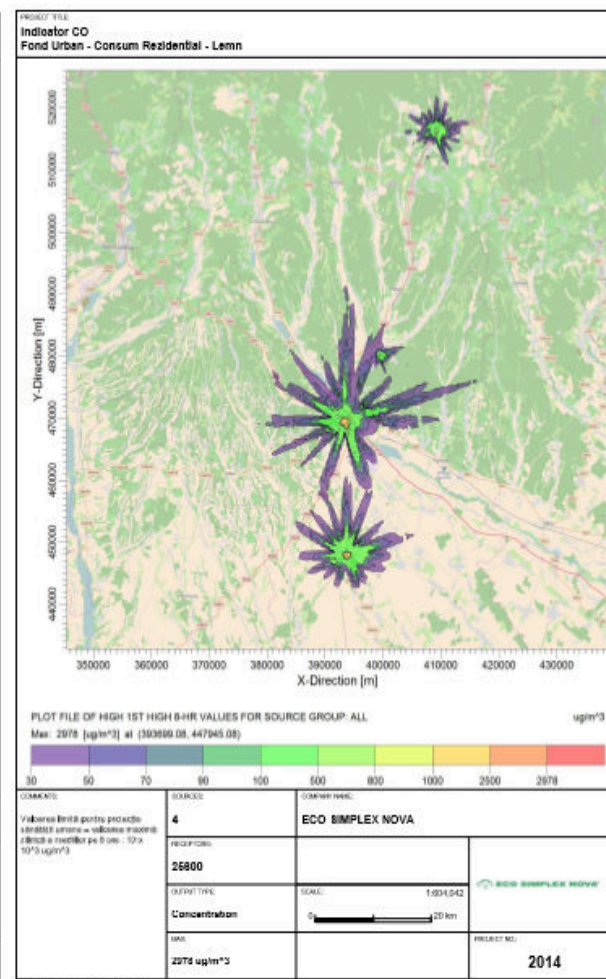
PROJECT TITLE:
Indicator CO
Fond Urban - Consum Rezidential - Lemn

520000
510000
500000
490000
480000
470000
460000
450000
440000
Y-Direction [m]

350000 360000 370000 380000 390000 400000 410000 420000 430000
X-Direction [m]

PLOT FILE OF HIGH 1ST HIGH 8-HR VALUES FOR SOURCE GROUP: ALL
ug/m^3
Max: 2978 [ug/m^3] at (393699.08, 447945.08)

30 50 70 90 100 500 800 1000 2500 2978

| COMMENTS: | SOURCES: | COMPANY NAME: | |
|---|---|---|---|
| Valoarea limită pentru protecția sănătății umane = valoarea maximă zilnică a mediilor pe 8 ore : 10 x 10^3 ug/m^3 | 4 | ECO SIMPLEX NOVA | |
| | RECEPTORS: 25600 | | ECO SIMPLEX NOVA |
| | OUTPUT TYPE: Concentration | SCALE: 1:604,042 0 20 km | |
| | MAX: 2978 ug/m^3 | | PROJECT NO.: 2014 |